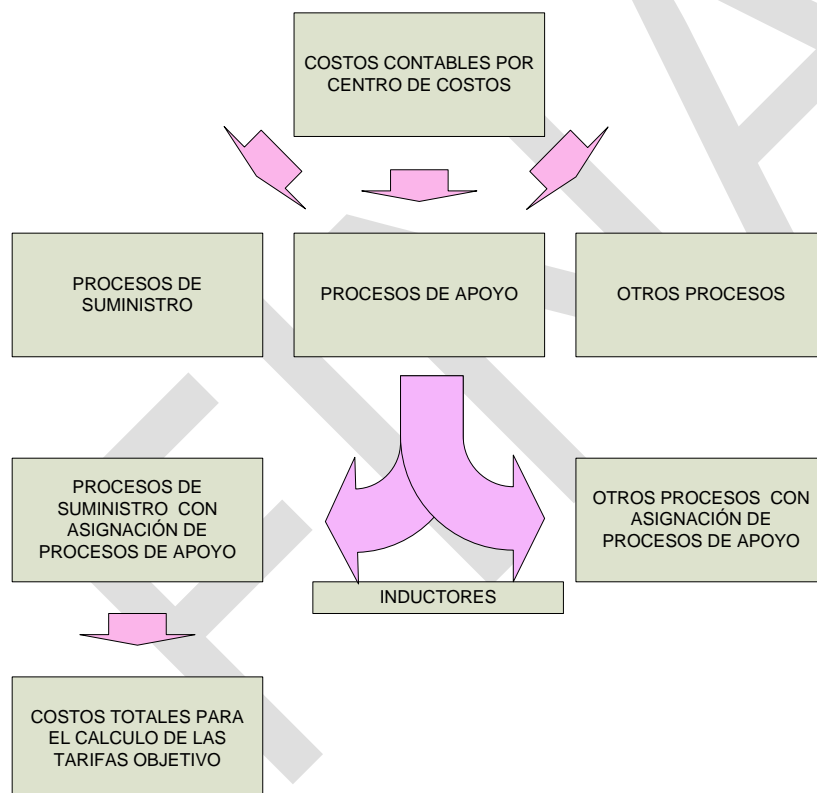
COSTOS CONTABLES POR CENTRO DE COSTOS

PROCESOS DE SUMINISTRO

PROCESOS DE APOYO

OTROS PROCESOS

PROCESOS DE SUMINISTRO CON ASIGNACIÓN DE PROCESOS DE APOYO

OTROS PROCESOS CON ASIGNACIÓN DE PROCESOS DE APOYO

INDUCTORES

COSTOS TOTALES PARA EL CALCULO DE LAS TARIFAS OBJETIVO